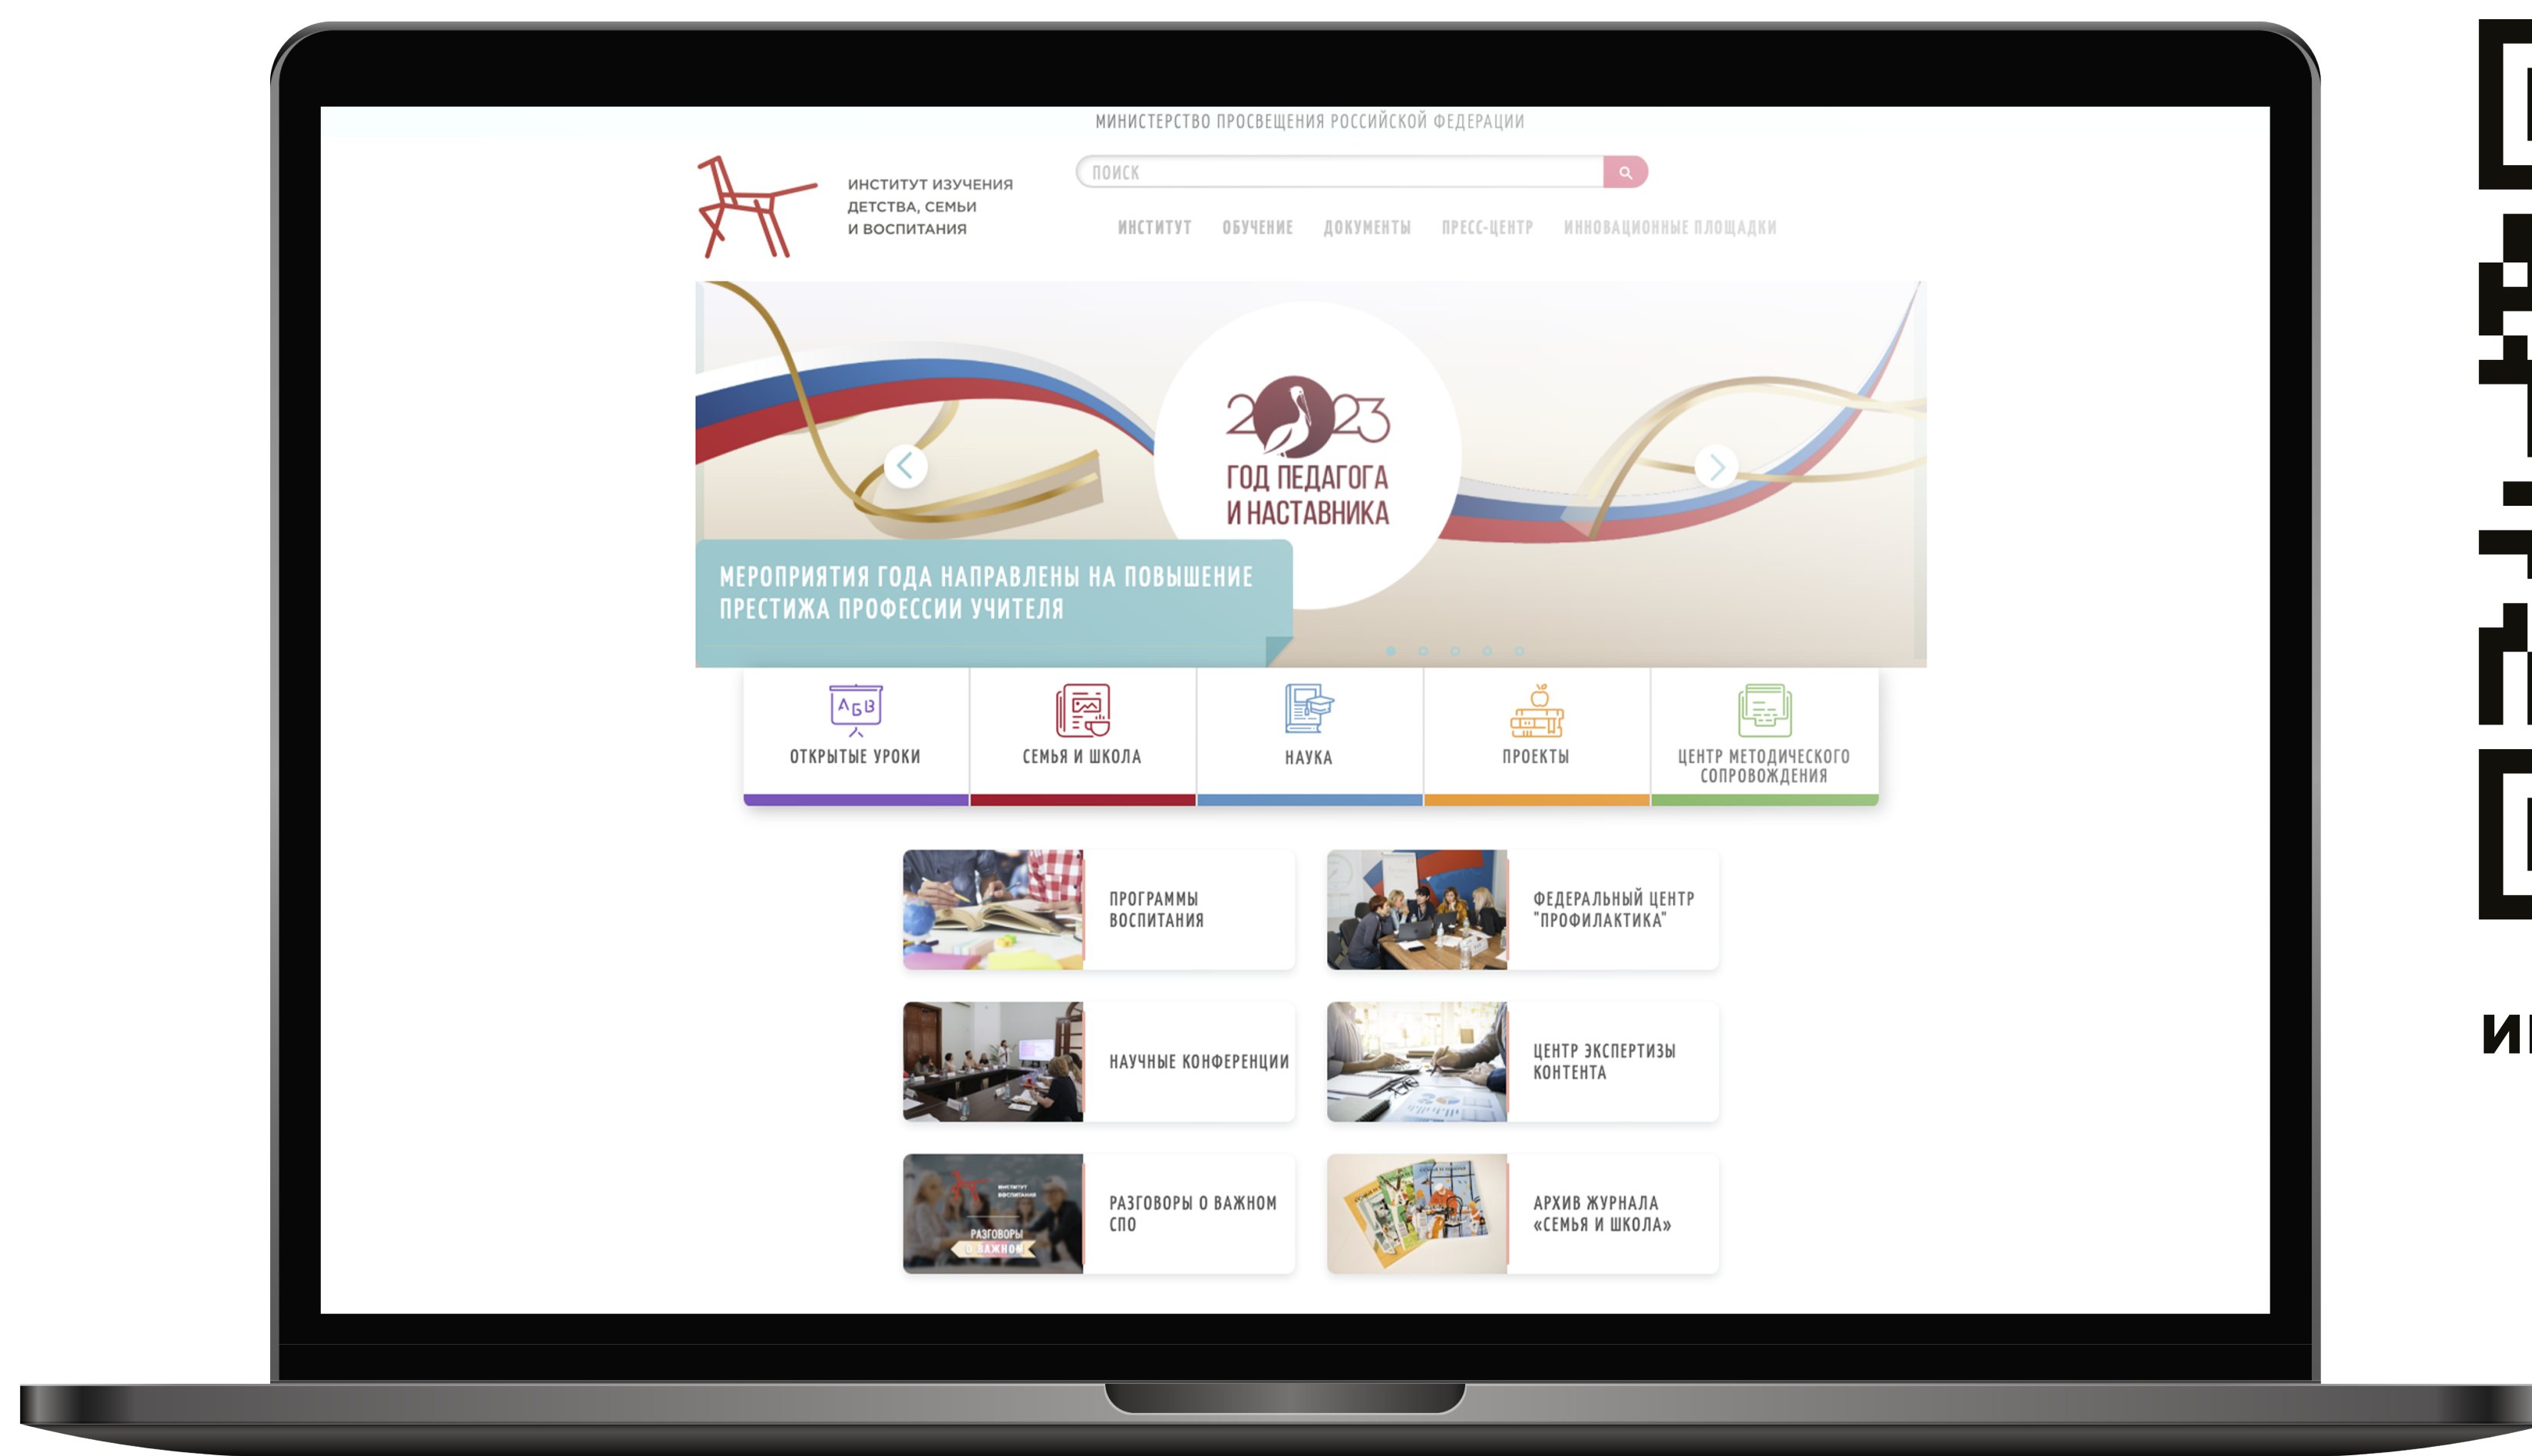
МИНИСТЕРСТВО ПРОСВЕЩЕНИЯ РОССИЙСКОЙ ФЕДЕРАЦИИ

ИНСТИТУТ ИЗУЧЕНИЯ ДЕТСТВА, СЕМЬИ И ВОСПИТАНИЯ

ПОИСК

ИНСТИТУТ ОБУЧЕНИЕ ДОКУМЕНТЫ ПРЕСС-ЦЕНТР ИННОВАЦИОННЫЕ ПЛОЩАДКИ

2023 ГОД ПЕДАГОГА И НАСТАВНИКА

МЕРОПРИЯТИЯ ГОДА НАПРАВЛЕНЫ НА ПОВЫШЕНИЕ ПРЕСТИЖА ПРОФЕССИИ УЧИТЕЛЯ

АБВ

ОТКРЫТЫЕ УРОКИ

СЕМЬЯ И ШКОЛА

НАУКА

ПРОЕКТЫ

ЦЕНТР МЕТОДИЧЕСКОГО СОПРОВОЖДЕНИЯ

ПРОГРАММЫ ВОСПИТАНИЯ

ФЕДЕРАЛЬНЫЙ ЦЕНТР "ПРОФИЛАКТИКА"

НАУЧНЫЕ КОНФЕРЕНЦИИ

ЦЕНТР ЭКСПЕРТИЗЫ КОНТЕНТА

РАЗГОВОРЫ О ВАЖНОМ

РАЗГОВОРЫ О ВАЖНОМ СПО

АРХИВ ЖУРНАЛА «СЕМЬЯ И ШКОЛА»

И